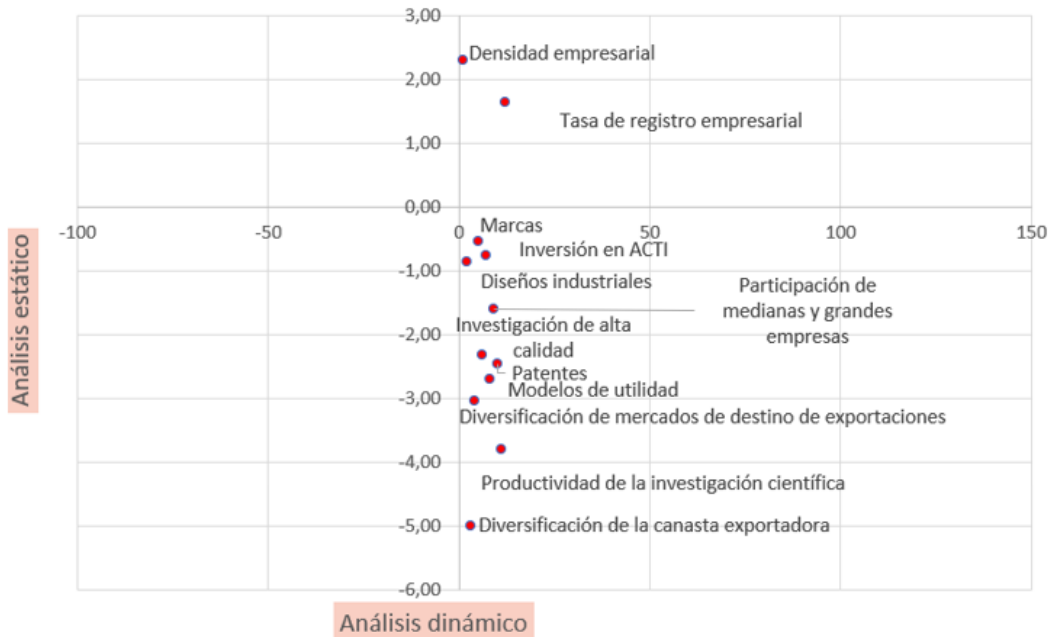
3,00
Densidad empresarial
2,00
Tasa de registro empresarial
1,00
0,00
-100
-50
0
50
100
150
Marcas
Inversión en ACTI
-1,00
Diseños industriales
Participación de medianas y grandes empresas
-2,00
Investigación de alta calidad
Patentes
Modelos de utilidad
-3,00
Diversificación de mercados de destino de exportaciones
-4,00
Productividad de la investigación científica
-5,00
Diversificación de la canasta exportadora
-6,00
Análisis estático
Análisis dinámico